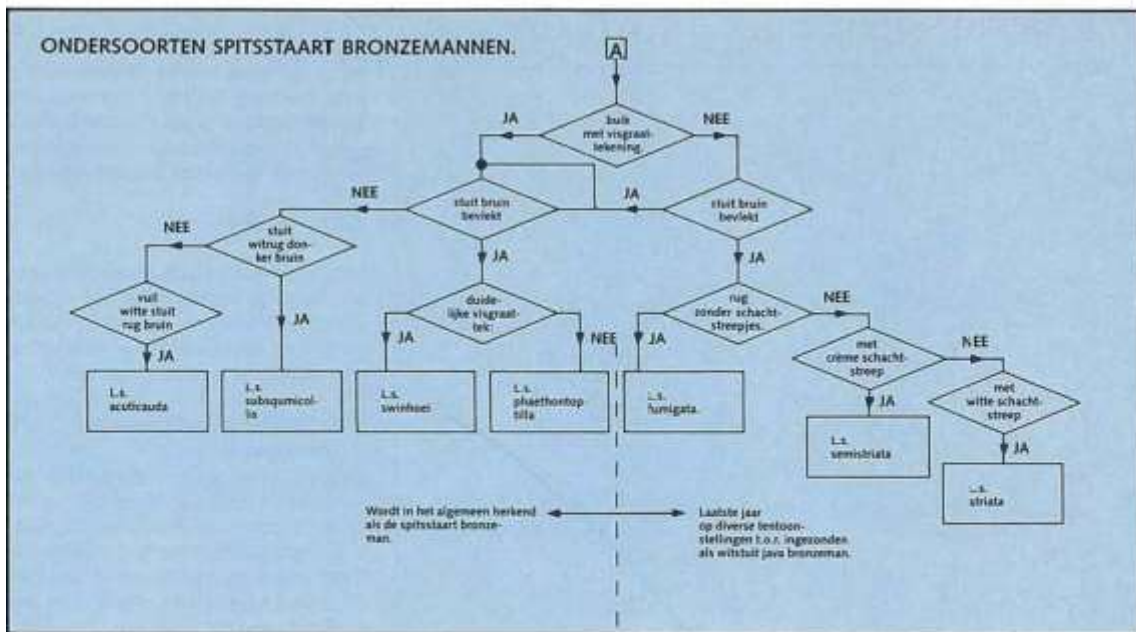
ONDERSOORTEN SPITSSTAART BRONZEMANNEN.

A

buik met visgraat-tekening.

JA

NEE

stuit bruin bevlekt

JA

stuit bruin bevlekt

NEE

stuit witrug donker bruin

NEE

vuil witte stuit rug bruin

JA

JA

duidelijke visgraattek.

JA

rug zonder schachtstreepjes.

NEE

JA

JA

JA

NEE

JA

met crème schachtstreep

NEE

JA

met witte schachtstreep

JA

L.s. acuticauda

L.s. subsqumicollis

L.s. swinhoei

L.s. phaethontoptila

L.s. fumigata.

L.s. semistriata

L.s. striata

Wordt in het algemeen herkend als de spitsstaart bronzeman.

Laatste jaar op diverse tentoonstellingen t.o.r. ingezonden als witstuit java bronzeman.